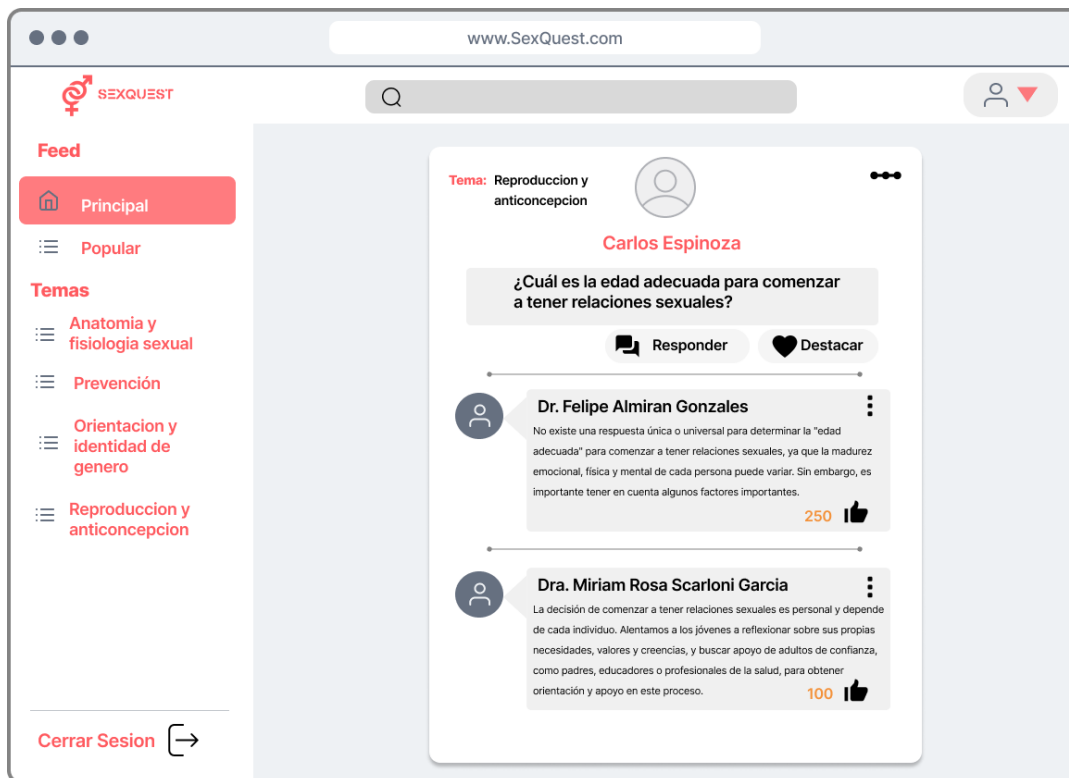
www.SexQuest.com

SEXQUEST

Feed

Principal

Popular

Temas

Anatomia y fisiologia sexual

Prevención

Orientacion y identidad de genero

Reproduccion y anticoncepcion

Cerrar Sesion

Tema: Reproduccion y anticoncepcion

Carlos Espinoza

¿Cuál es la edad adecuada para comenzar a tener relaciones sexuales?

Responder

Destacar

Dr. Felipe Almiran Gonzales

No existe una respuesta única o universal para determinar la "edad adecuada" para comenzar a tener relaciones sexuales, ya que la madurez emocional, física y mental de cada persona puede variar. Sin embargo, es importante tener en cuenta algunos factores importantes.

250

Dra. Miriam Rosa Scarloni Garcia

La decisión de comenzar a tener relaciones sexuales es personal y depende de cada individuo. Alentamos a los jóvenes a reflexionar sobre sus propias necesidades, valores y creencias, y buscar apoyo de adultos de confianza, como padres, educadores o profesionales de la salud, para obtener orientación y apoyo en este proceso.

100